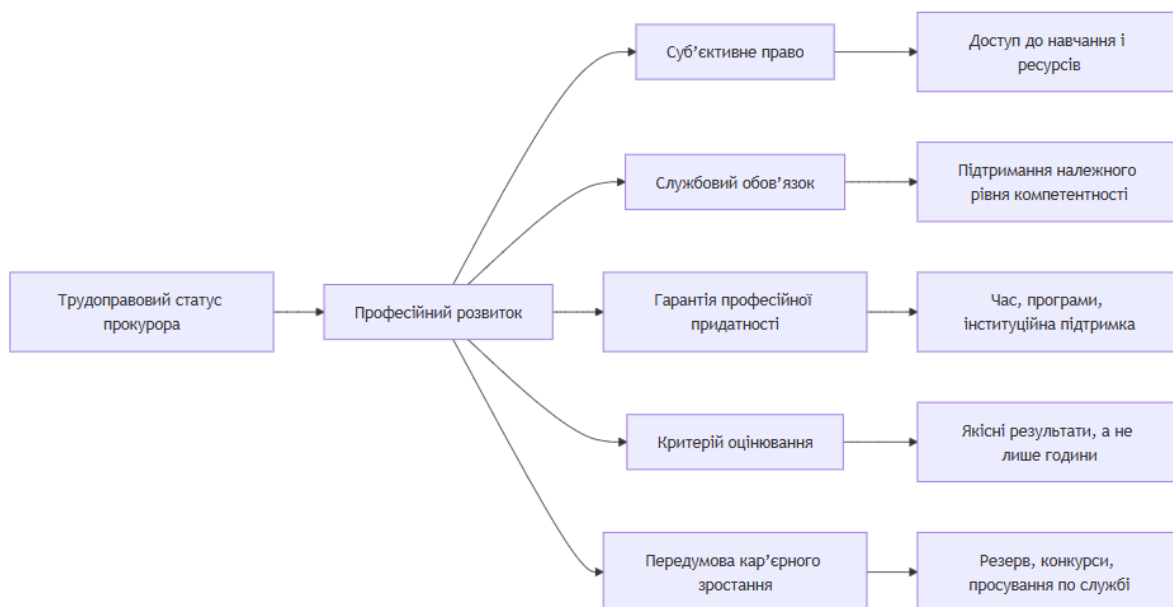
Трудоправовий статус прокурора

Професійний розвиток

Суб’єктивне право

Доступ до навчання і ресурсів

Службовий обов’язок

Підтримання належного рівня компетентності

Гарантія професійної придатності

Час, програми, інституційна підтримка

Критерій оцінювання

Якісні результати, а не лише години

Передумова кар’єрного зростання

Резерв, конкурси, просування по службі